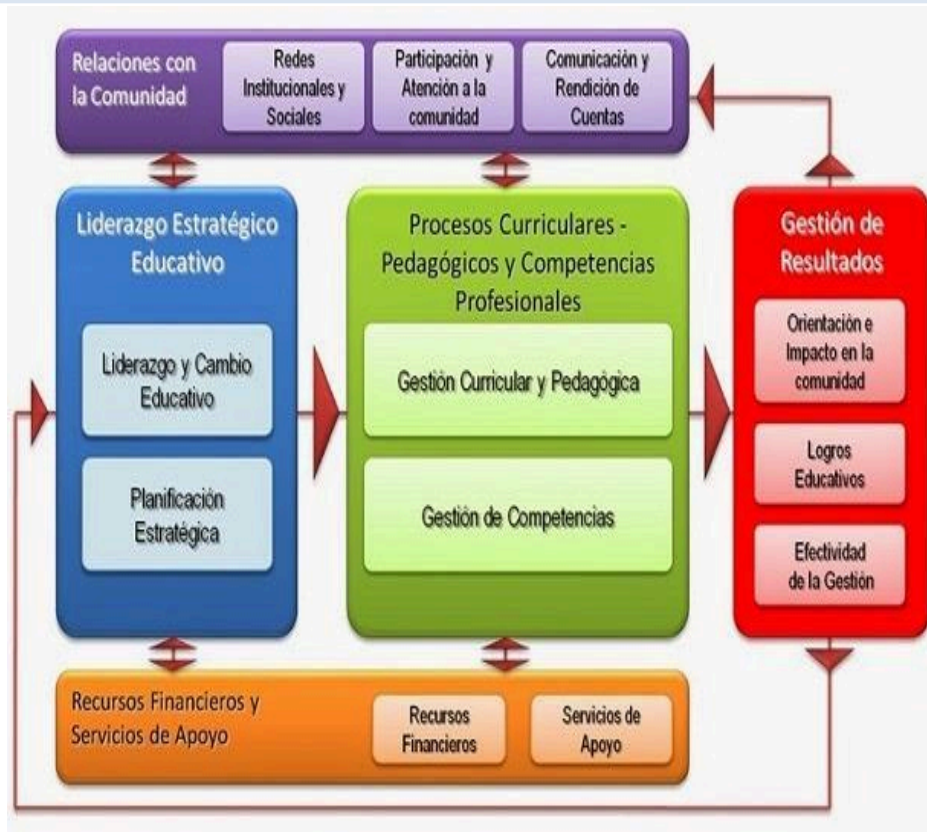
Relaciones con la Comunidad

Redes Institucionales y Sociales

Participación y Atención a la comunidad

Comunicación y Rendición de Cuentas

Liderazgo Estratégico Educativo

Liderazgo y Cambio Educativo

Planificación Estratégica

Procesos Curriculares - Pedagógicos y Competencias Profesionales

Gestión Curricular y Pedagógica

Gestión de Competencias

Gestión de Resultados

Orientación e Impacto en la comunidad

Logros Educativos

Efectividad de la Gestión

Recursos Financieros y Servicios de Apoyo

Recursos Financieros

Servicios de Apoyo